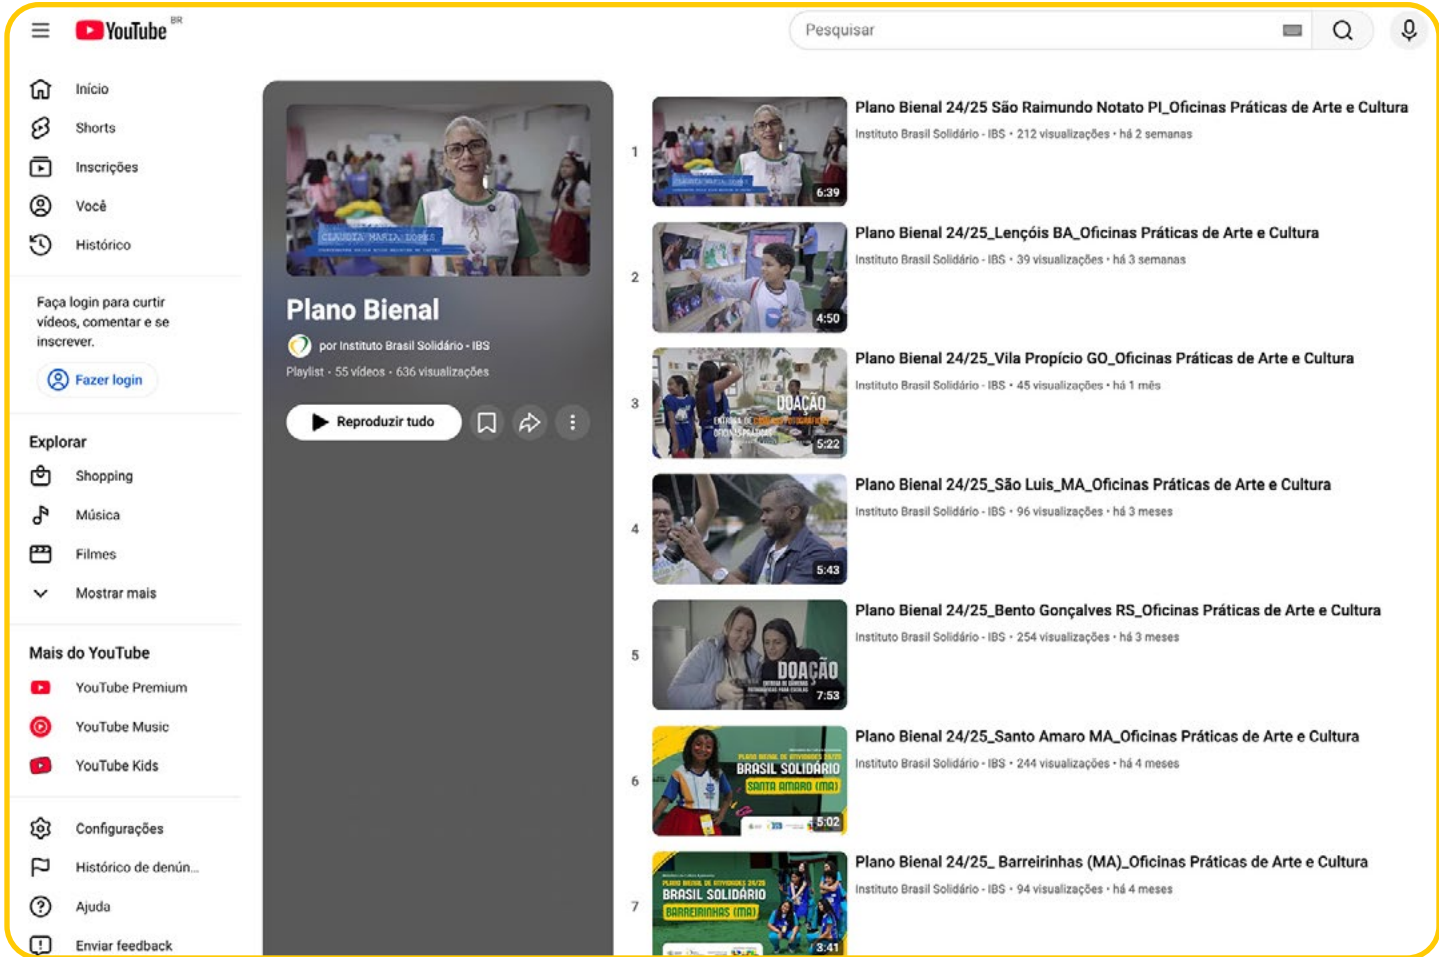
YouTube BR

Pesquisar

Início
Shorts
Inscrições
Você
Histórico

Faça login para curtir vídeos, comentar e se inscrever.

Fazer login

Explorar
Shopping
Música
Filmes
Mostrar mais

Mais do YouTube
YouTube Premium
YouTube Music
YouTube Kids

Configurações
Histórico de denún...
Ajuda
Enviar feedback

CLAUDIA MARIA LOPES

Plano Bienal

por Instituto Brasil Solidário - IBS

Playlist · 55 vídeos · 636 visualizações

Reproduzir tudo

1
6:39
Plano Bienal 24/25 São Raimundo Notato PI_Oficinas Práticas de Arte e Cultura
Instituto Brasil Solidário - IBS • 212 visualizações • há 2 semanas

2
4:50
Plano Bienal 24/25_Lençóis BA_Oficinas Práticas de Arte e Cultura
Instituto Brasil Solidário - IBS • 39 visualizações • há 3 semanas

3
DOAÇÃO
5:22
Plano Bienal 24/25_Vila Propício GO_Oficinas Práticas de Arte e Cultura
Instituto Brasil Solidário - IBS • 45 visualizações • há 1 mês

4
5:43
Plano Bienal 24/25_São Luis_MA_Oficinas Práticas de Arte e Cultura
Instituto Brasil Solidário - IBS • 96 visualizações • há 3 meses

5
DOAÇÃO
7:53
Plano Bienal 24/25_Bento Gonçalves RS_Oficinas Práticas de Arte e Cultura
Instituto Brasil Solidário - IBS • 254 visualizações • há 3 meses

6
BRASIL SOLIDÁRIO
SANTA AMARO (MA)
5:02
Plano Bienal 24/25_Santo Amaro MA_Oficinas Práticas de Arte e Cultura
Instituto Brasil Solidário - IBS • 244 visualizações • há 4 meses

7
BRASIL SOLIDÁRIO
BARREIRINHAS (MA)
3:41
Plano Bienal 24/25_ Barreirinhas (MA)_Oficinas Práticas de Arte e Cultura
Instituto Brasil Solidário - IBS • 94 visualizações • há 4 meses